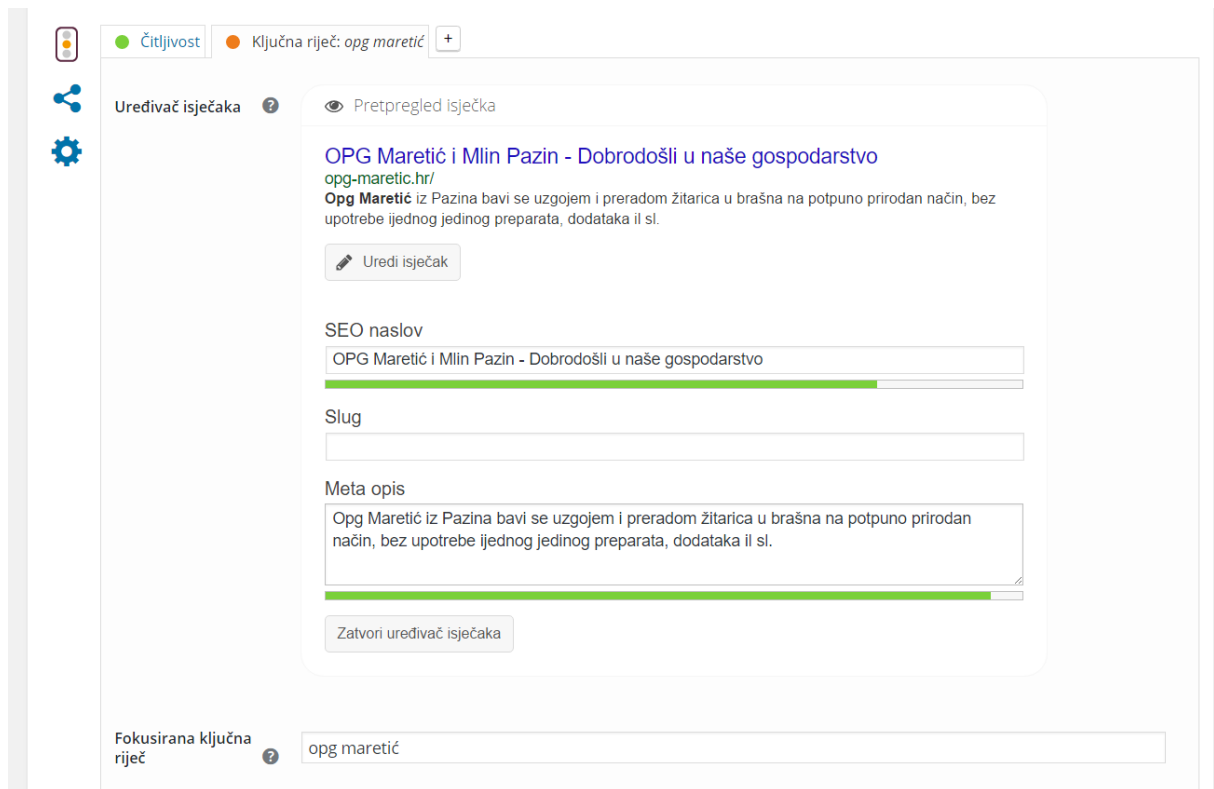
Čitljivost

Ključna riječ: opg maretić

+

Uređivač isječaka

Pretpregled isječka

OPG Maretić i Mlin Pazin - Dobrodošli u naše gospodarstvo
opg-maretic.hr/
**Opg Maretić** iz Pazina bavi se uzgojem i preradom žitarica u brašna na potpuno prirodan način, bez upotrebe ijednog jedinog preparata, dodataka il sl.

Uredi isječak

SEO naslov

OPG Maretić i Mlin Pazin - Dobrodošli u naše gospodarstvo

Slug

Meta opis

Opg Maretić iz Pazina bavi se uzgojem i preradom žitarica u brašna na potpuno prirodan način, bez upotrebe ijednog jedinog preparata, dodataka il sl.

Zatvori uređivač isječaka

Fokusirana ključna riječ

opg maretić